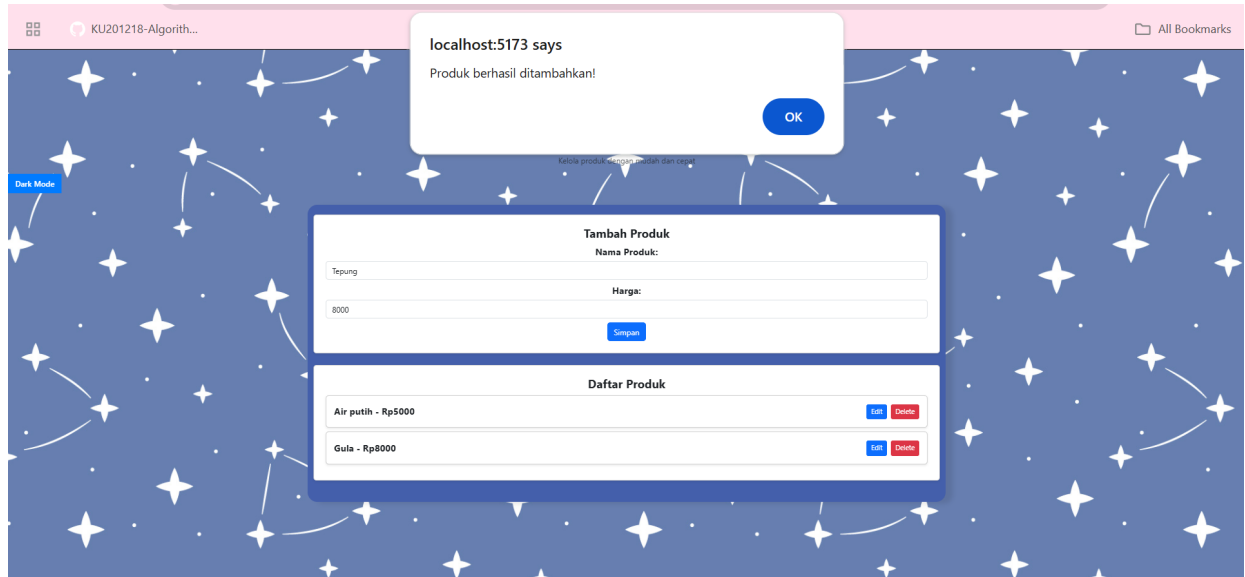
KU201218-Algorith...

All Bookmarks

localhost:5173 says

Produk berhasil ditambahkan!

OK

Dark Mode

Kelola produk dengan mudah dan cepat

Tambah Produk

Nama Produk:

Tepung

Harga:

8000

Simpan

Daftar Produk

Air putih - Rp5000

Edit Delete

Gula - Rp8000

Edit Delete